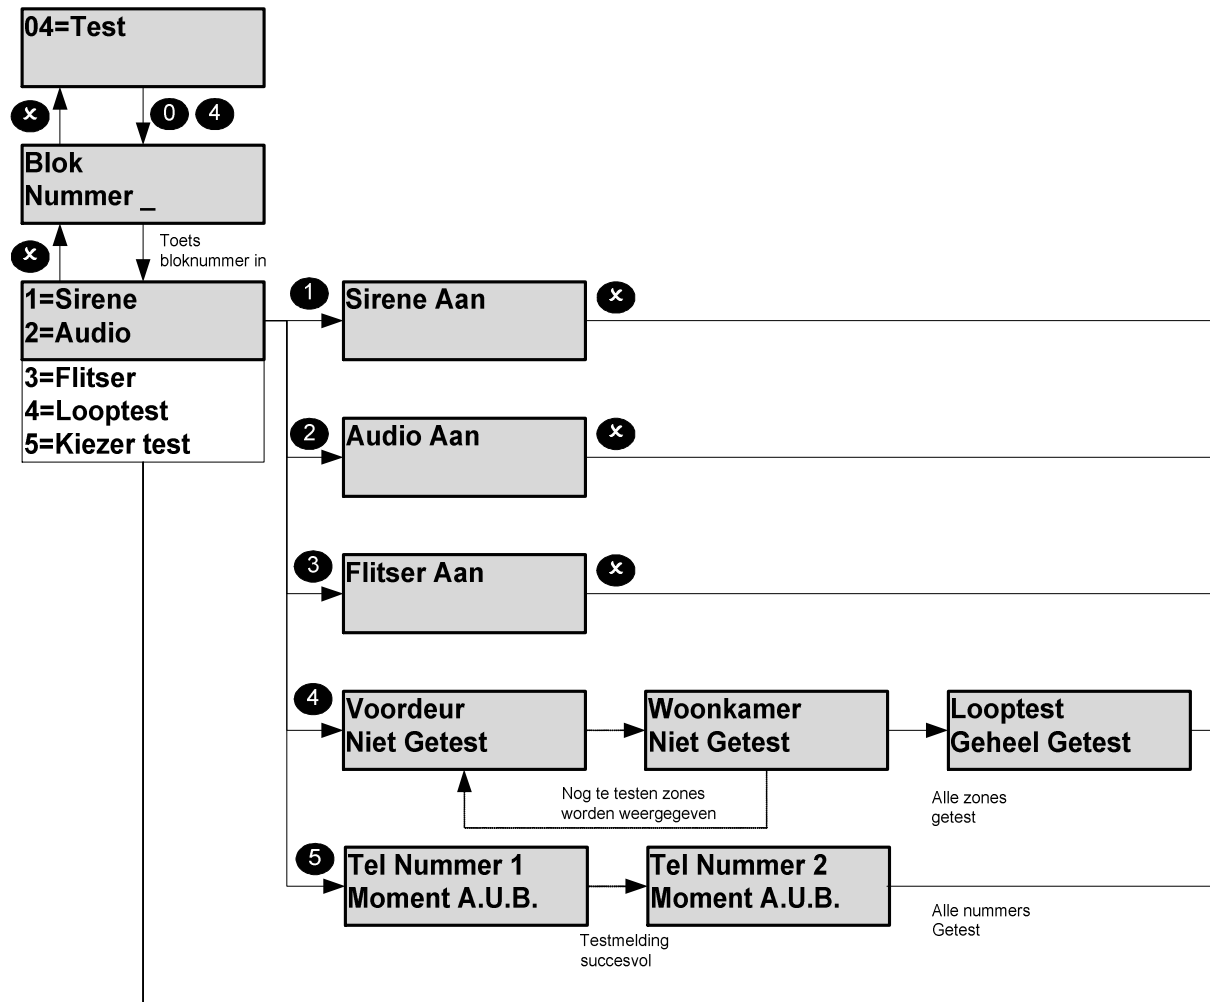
04=Test

0 4

Blok
Nummer _

Toets
bloknummer in

1=Sirene
2=Audio
3=Flitser
4=Looptest
5=Kiezer test

1 Sirene Aan

2 Audio Aan

3 Flitser Aan

4 Voordeur
Niet Getest

Woonkamer
Niet Getest

Looptest
Geheel Getest

Nog te testen zones
worden weergegeven

Alle zones
getest

5 Tel Nummer 1
Moment A.U.B.

Tel Nummer 2
Moment A.U.B.

Alle nummers
Getest

Testmelding
succesvol